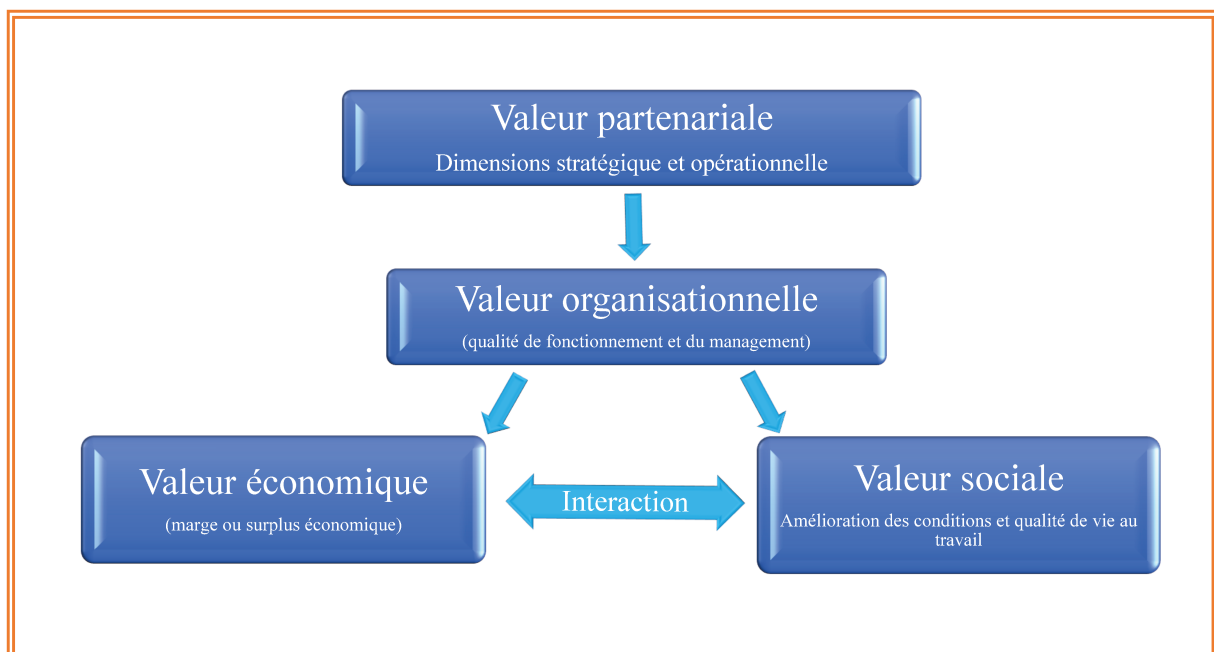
Valeur partenariale

Dimensions stratégique et opérationnelle

Valeur organisationnelle

(qualité de fonctionnement et du management)

Valeur économique

(marge ou surplus économique)

Interaction

Valeur sociale

Amélioration des conditions et qualité de vie au travail